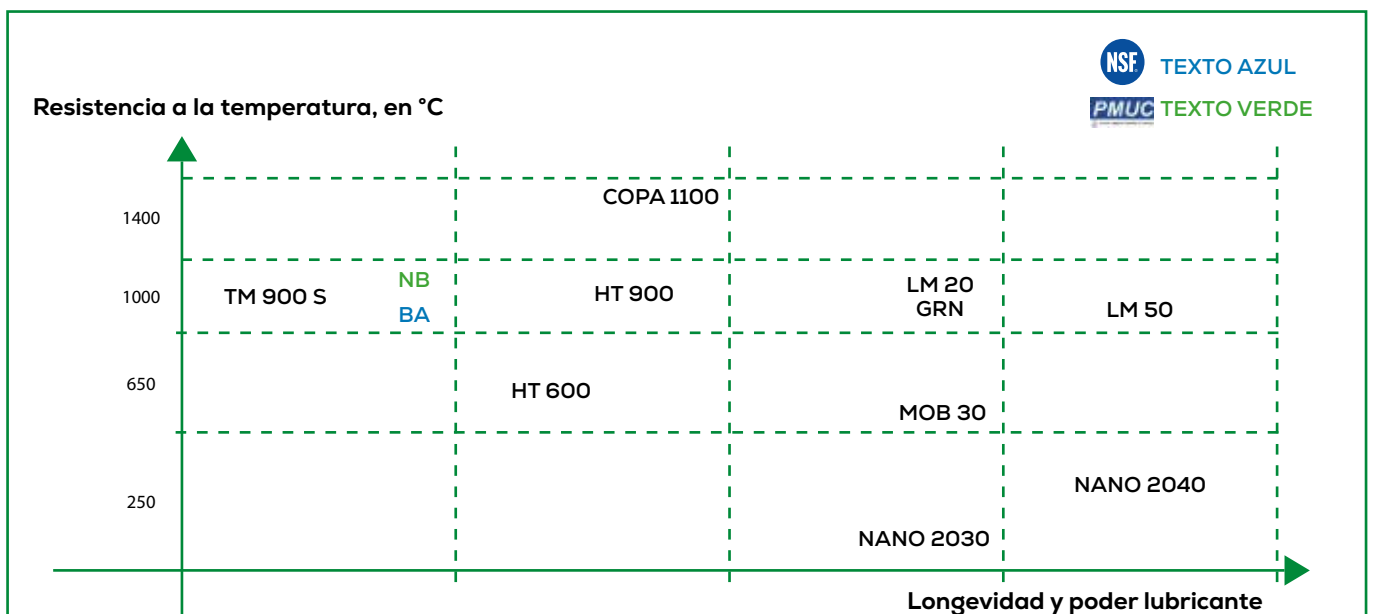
NSF TEXTO AZUL
PMUC TEXTO VERDE

Resistencia a la temperatura, en °C

1400
COPA 1100

1000
TM 900 S
NB
BA
HT 900
LM 20
GRN
LM 50

650
HT 600
MOB 30

250
NANO 2040
NANO 2030

Longevidad y poder lubricante